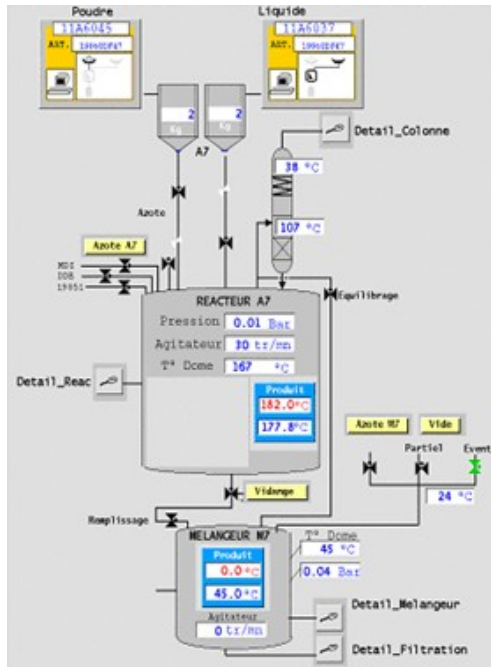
Poudre
11A6045
AST. 1996ODF67

Liquide
11A6037
AST. 1996ODF67

2
Kg

2
Kg

A7

Detail_Colonne

38 °C

107 °C

Azote

Azote A7

MDI
DDB
19051

Equilibrage

REACTEUR A7
Pression 0.01 Bar
Agitateur 30 tr/mn
T° Dome 167 °C

Detail_Reac

Produit
182.0°C
177.8°C

Azote M7
Vide
Partiel
Event

24 °C

Vidange

Remplissage

MELANGEUR M7
T° Dome
45 °C
0.04 Bar

Produit
0.0°C
45.0°C
Agitateur
0 tr/mn

Detail_Melangeur

Detail_Filtration